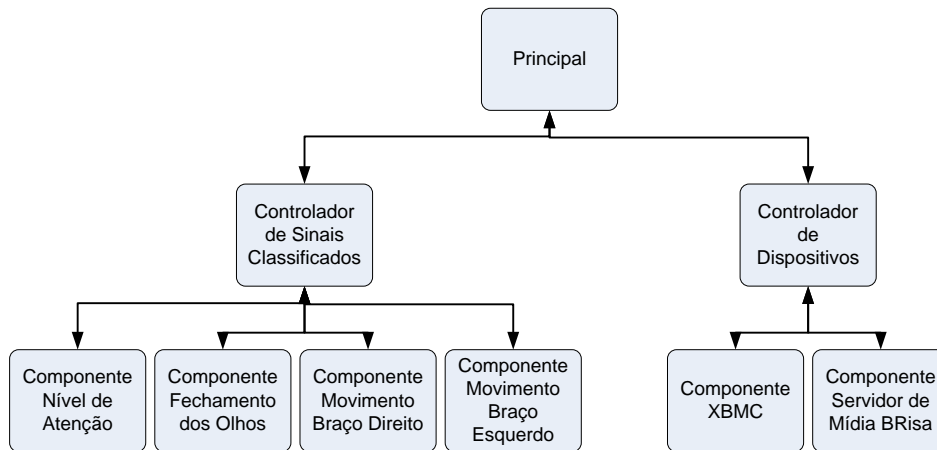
Principal

Controlador de Sinais Classificados

Controlador de Dispositivos

Componente Nível de Atenção

Componente Fechamento dos Olhos

Componente Movimento Braço Direito

Componente Movimento Braço Esquerdo

Componente XBMC

Componente Servidor de Mídia BRisa